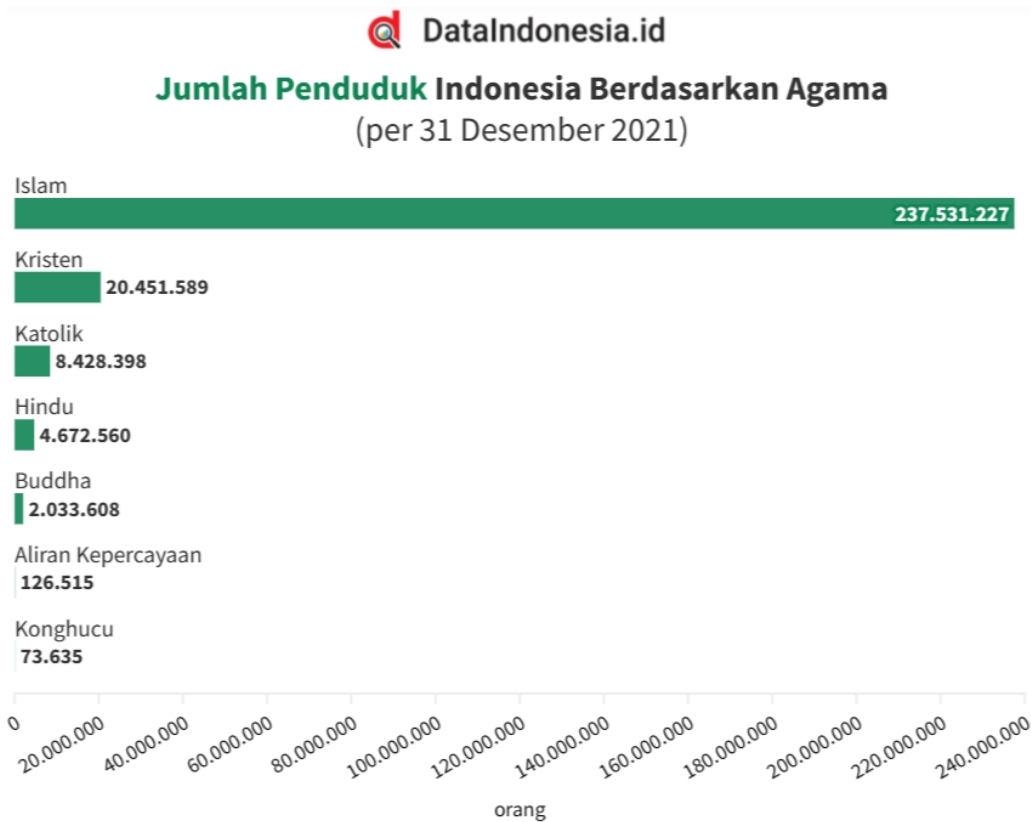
DataIndonesia.id

Jumlah Penduduk Indonesia Berdasarkan Agama
(per 31 Desember 2021)

Islam
237.531.227
Kristen
20.451.589
Katolik
8.428.398
Hindu
4.672.560
Buddha
2.033.608
Aliran Kepercayaan
126.515
Konghucu
73.635

0
20.000.000
40.000.000
60.000.000
80.000.000
100.000.000
120.000.000
140.000.000
160.000.000
180.000.000
200.000.000
220.000.000
240.000.000

orang